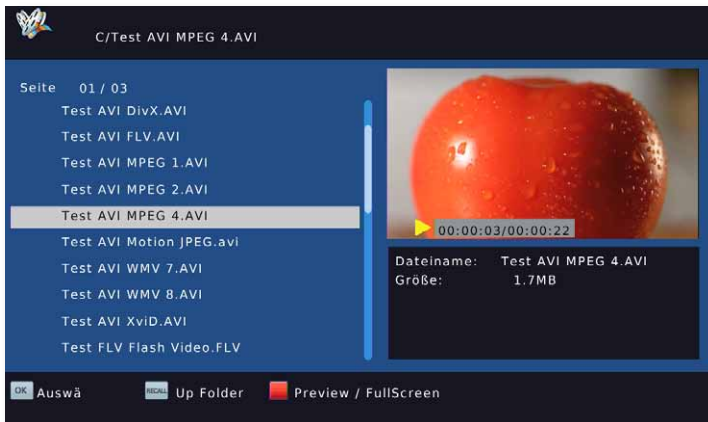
C/Test AVI MPEG 4.AVI

Seite 01 / 03
Test AVI DivX.AVI
Test AVI FLV.AVI
Test AVI MPEG 1.AVI
Test AVI MPEG 2.AVI
Test AVI MPEG 4.AVI
Test AVI Motion JPEG.avi
Test AVI WMV 7.AVI
Test AVI WMV 8.AVI
Test AVI XviD.AVI
Test FLV Flash Video.FLV

00:00:03/00:00:22

Dateiname: Test AVI MPEG 4.AVI
Größe: 1.7MB

OK Auswä
RECALL Up Folder
Preview / FullScreen